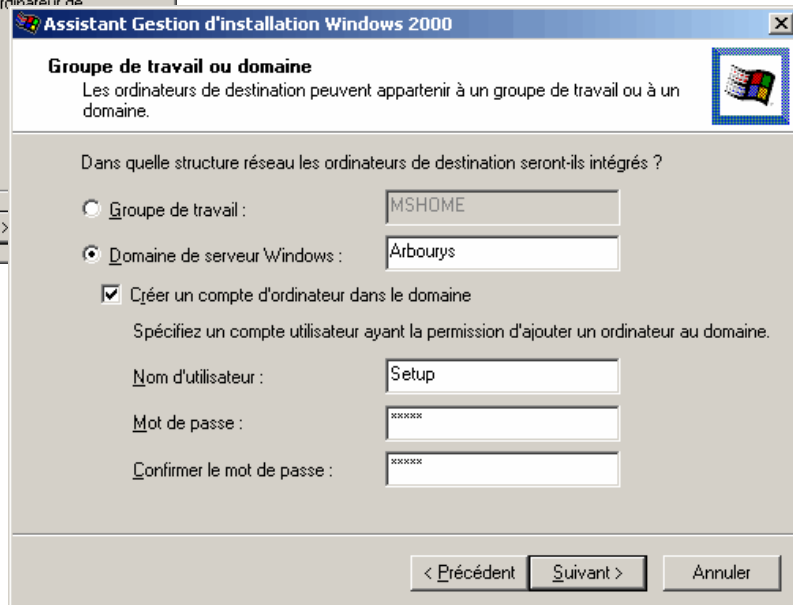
rdinateur de

Assistant Gestion d'installation Windows 2000

Groupe de travail ou domaine
Les ordinateurs de destination peuvent appartenir à un groupe de travail ou à un domaine.

Dans quelle structure réseau les ordinateurs de destination seront-ils intégrés ?

Groupe de travail : MSHOME

Domaine de serveur Windows : Arbourys

Créer un compte d'ordinateur dans le domaine

Spécifiez un compte utilisateur ayant la permission d'ajouter un ordinateur au domaine.

Nom d'utilisateur : Setup

Mot de passe : *****

Confirmer le mot de passe : *****

< Précédent | Suivant > | Annuler